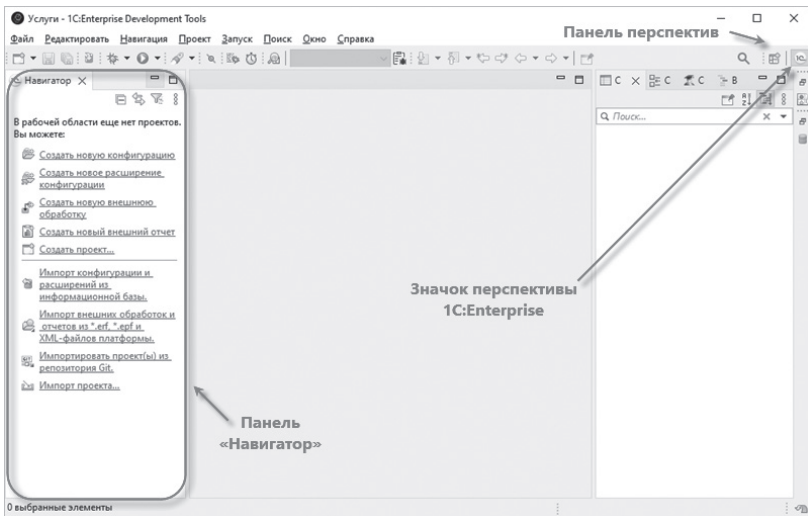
Услуги - 1C:Enterprise Development Tools

Файл Редактировать Навигация Проект Запуск Поиск Окно Справка

Панель перспектив

Навигатор

В рабочей области еще нет проектов. Вы можете:

Создать новую конфигурацию

Создать новое расширение конфигурации

Создать новую внешнюю обработку

Создать новый внешний отчет

Создать проект...

Импорт конфигурации и расширений из информационной базы.

Импорт внешних обработок и отчетов из *.erf, *.epf и XML-файлов платформы.

Импортировать проект(ы) из репозитория Git.

Импорт проекта...

Панель «Навигатор»

Значок перспективы 1C:Enterprise

Q Поиск...

0 выбранные элементы